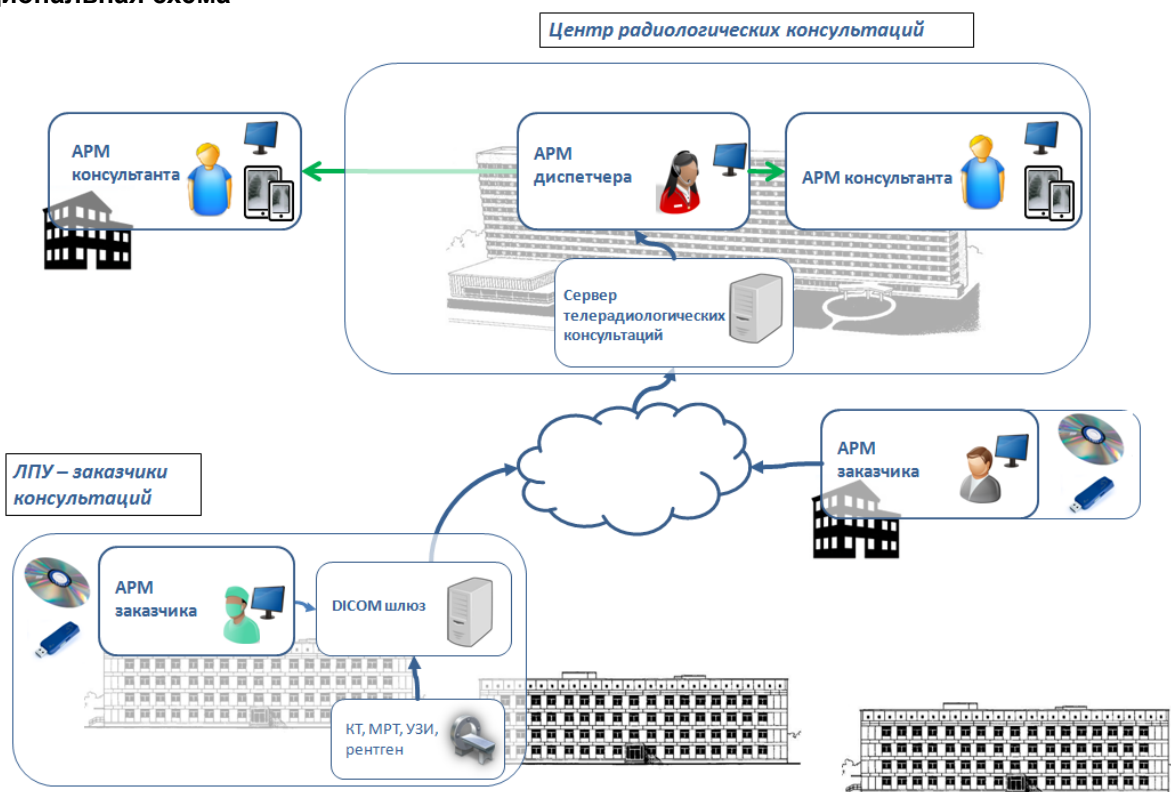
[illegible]иональная схема

Центр радиологических консультаций

АРМ консультанта

АРМ диспетчера

АРМ консультанта

Сервер телерадиологических консультаций

АРМ заказчика

ЛПУ – заказчики консультаций

АРМ заказчика

DICOM шлюз

КТ, МРТ, УЗИ, рентген